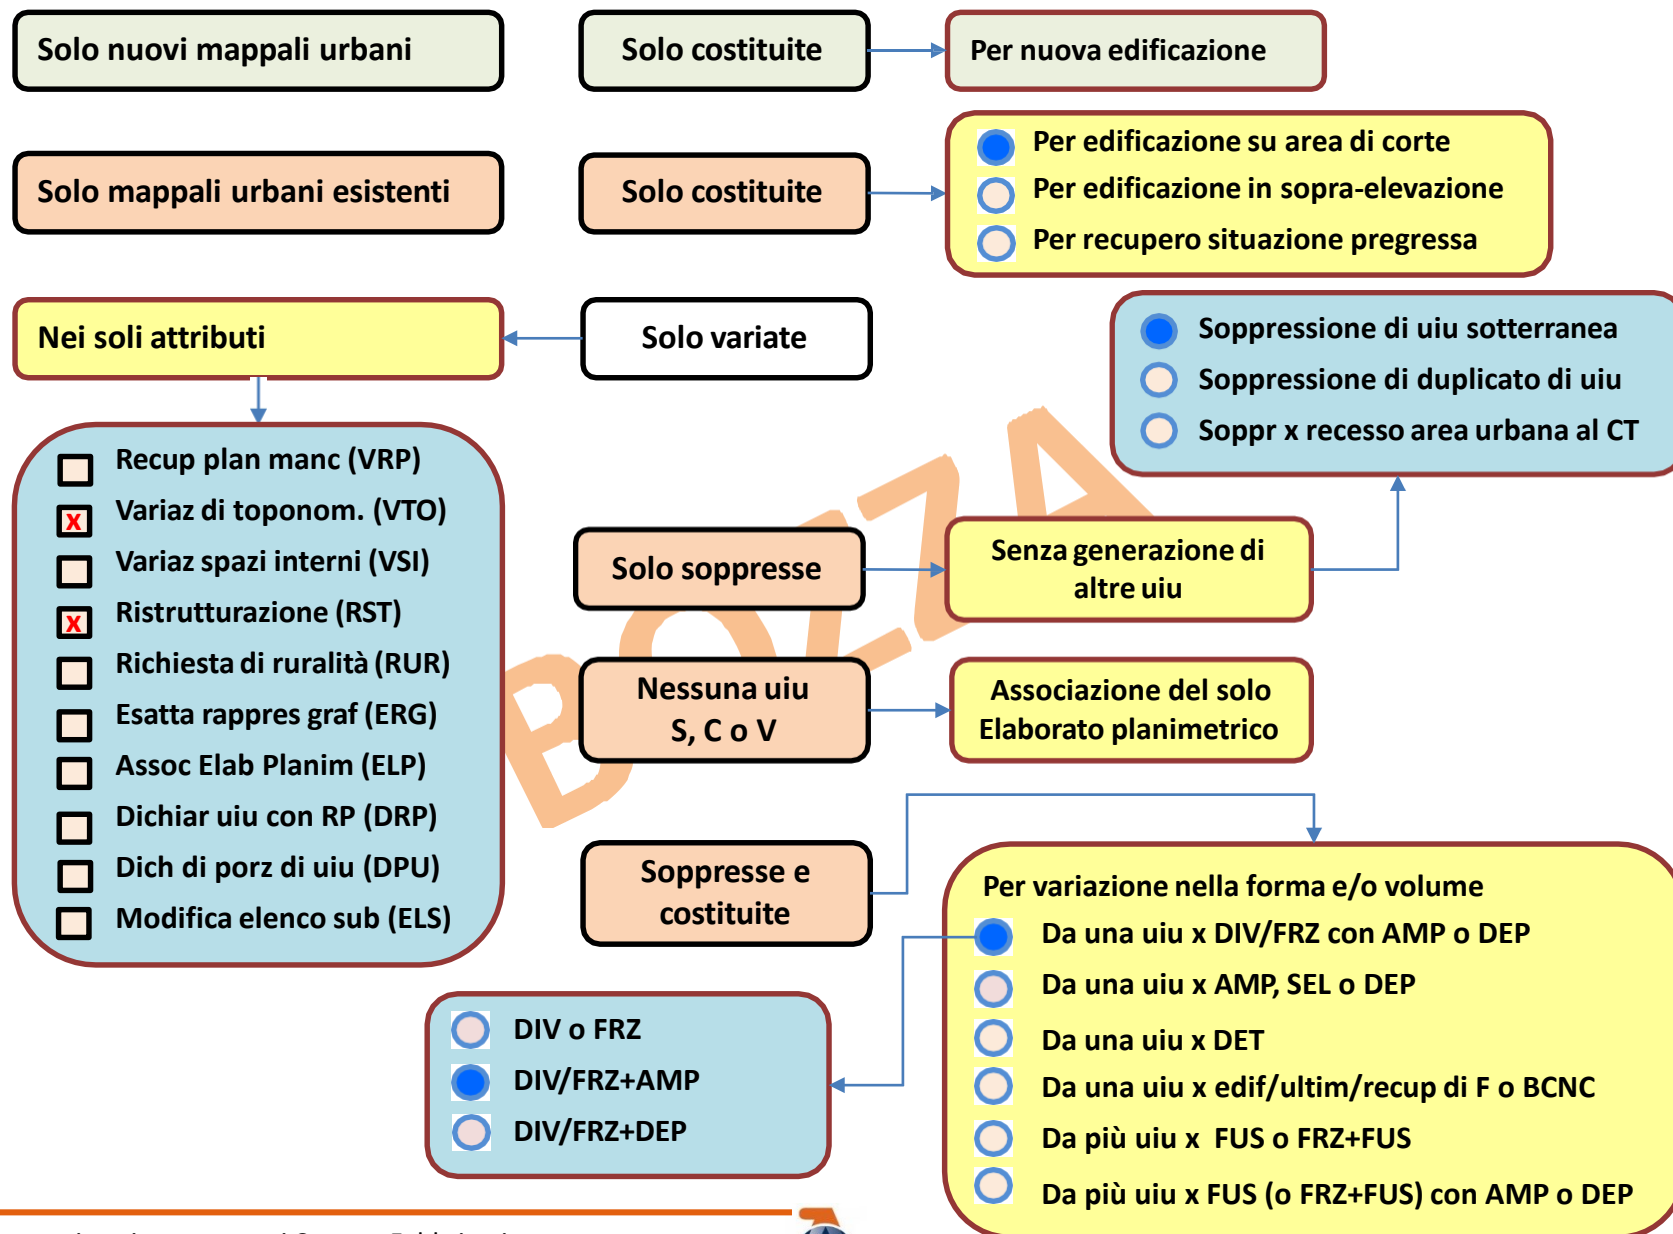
Solo nuovi mappali urbani

Solo costituite

Per nuova edificazione

Solo mappali urbani esistenti

Solo costituite

Per edificazione su area di corte
Per edificazione in sopra-elevazione
Per recupero situazione pregressa

Nei soli attributi

Solo variate

Soppressione di uiu sotterranea
Soppressione di duplicato di uiu
Soppr x recesso area urbana al CT

Recup plan manc (VRP)
X Variaz di toponom. (VTO)
Variaz spazi interni (VSI)
X Ristrutturazione (RST)
Richiesta di ruralità (RUR)
Esatta rappres graf (ERG)
Assoc Elab Planim (ELP)
Dichiar uiu con RP (DRP)
Dich di porz di uiu (DPU)
Modifica elenco sub (ELS)

BOZZA

Solo soppresse

Senza generazione di altre uiu

Nessuna uiu S, C o V

Associazione del solo Elaborato planimetrico

Soppresse e costituite

Per variazione nella forma e/o volume
Da una uiu x DIV/FRZ con AMP o DEP
Da una uiu x AMP, SEL o DEP
Da una uiu x DET
Da una uiu x edif/ultim/recup di F o BCNC
Da più uiu x FUS o FRZ+FUS
Da più uiu x FUS (o FRZ+FUS) con AMP o DEP

DIV o FRZ
DIV/FRZ+AMP
DIV/FRZ+DEP

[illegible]